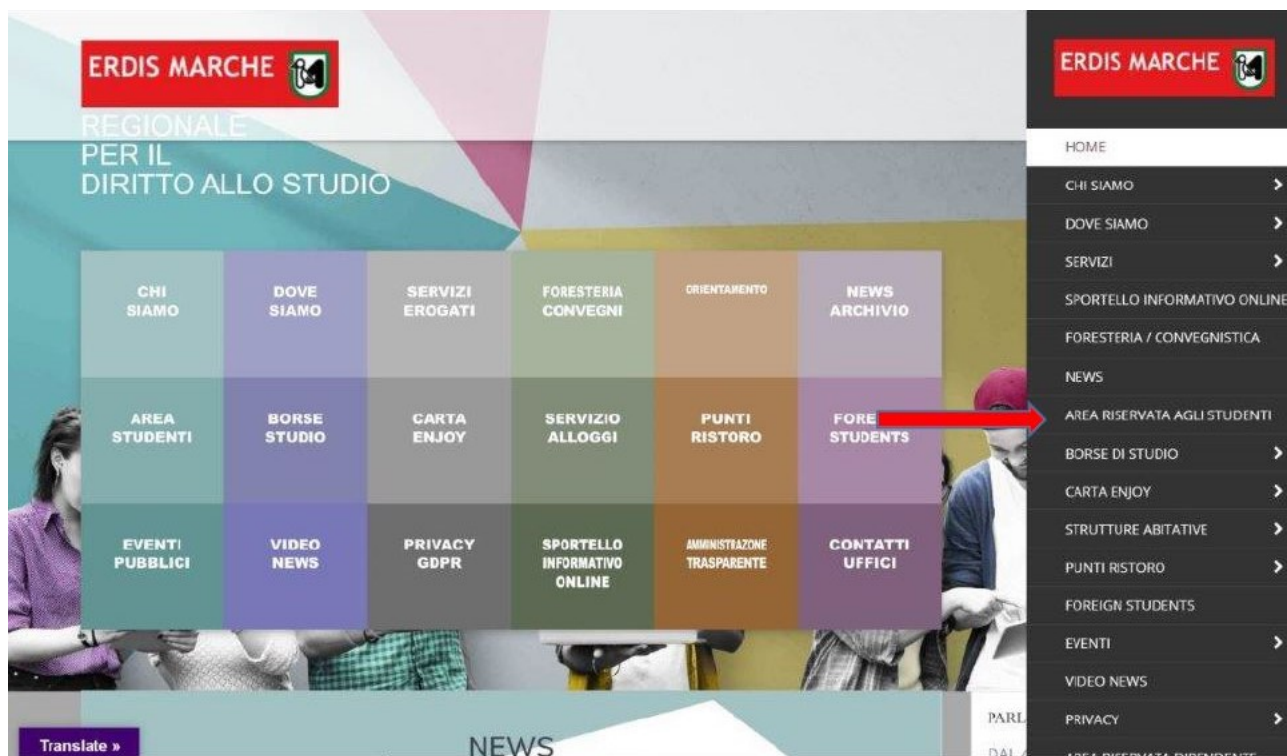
ERDIS MARCHE

REGIONALE
PER IL
DIRITTO ALLO STUDIO

| CHI SIAMO | DOVE SIAMO | SERVIZI EROGATI | FORESTERIA CONVEGNI | ORIENTAMENTO | NEWS ARCHIVIO |
|---|---|---|---|---|---|
| AREA STUDENTI | BORSE STUDIO | CARTA ENJOY | SERVIZIO ALLOGGI | PUNTI RISTORO | FORE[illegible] STUDENTS |
| EVENTI PUBBLICI | VIDEO NEWS | PRIVACY GDPR | SPORTELLO INFORMATIVO ONLINE | AMMINISTRAZONE TRASPARENTE | CONTATTI UFFICI |

Translate »

NEWS

PARL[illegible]
DAL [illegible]

ERDIS MARCHE

HOME
CHI SIAMO
DOVE SIAMO
SERVIZI
SPORTELLO INFORMATIVO ONLINE
FORESTERIA / CONVEGNISTICA
NEWS
AREA RISERVATA AGLI STUDENTI
BORSE DI STUDIO
CARTA ENJOY
STRUTTURE ABITATIVE
PUNTI RISTORO
FOREIGN STUDENTS
EVENTI
VIDEO NEWS
PRIVACY
AREA RISERVATA DIPENDENTE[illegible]